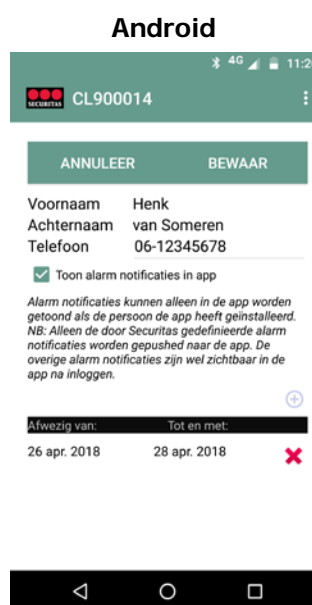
Android

4G 11:2

SECURITAS CL900014

ANNULEER BEWAAR

Voornaam Henk
Achternaam van Someren
Telefoon 06-12345678

Toon alarm notificaties in app

Alarm notificaties kunnen alleen in de app worden getoond als de persoon de app heeft geïnstalleerd. NB: Alleen de door Securitas gedefinieerde alarm notificaties worden gepushed naar de app. De overige alarm notificaties zijn wel zichtbaar in de app na inloggen.

| Afwezig van: | Tot en met: |
|---|---|
| 26 apr. 2018 | 28 apr. 2018 |